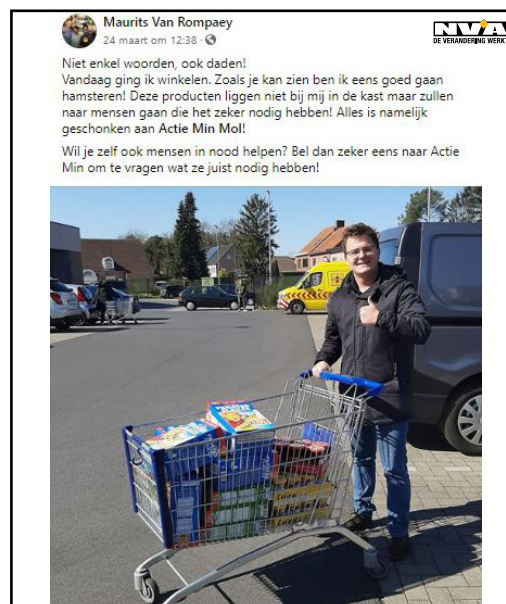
Maurits Van Rompaey
24 maart om 12:38 ·

N-VA
DE VERANDERING WERKT

Niet enkel woorden, ook daden!
Vandaag ging ik winkelen. Zoals je kan zien ben ik eens goed gaan hamsteren! Deze producten liggen niet bij mij in de kast maar zullen naar mensen gaan die het zeker nodig hebben! Alles is namelijk geschonken aan Actie Min Mol!

Wil je zelf ook mensen in nood helpen? Bel dan zeker eens naar Actie Min om te vragen wat ze juist nodig hebben!